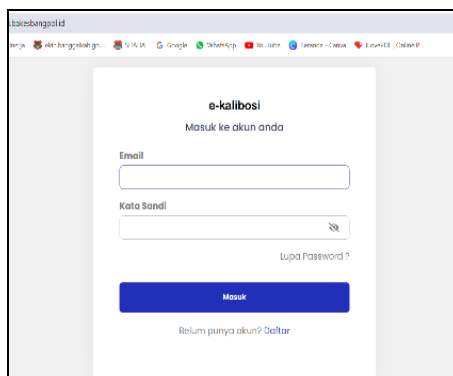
.bakesbangpol.id

enja ekit bangpolkab go... SI NIA G Google WhatsApp YouTube Beranda - Canva iLovePDF | Online P...

e-kalibosi
Masuk ke akun anda

Email

Kata Sandi

Lupa Password ?

Masuk

Belum punya akun? Daftar